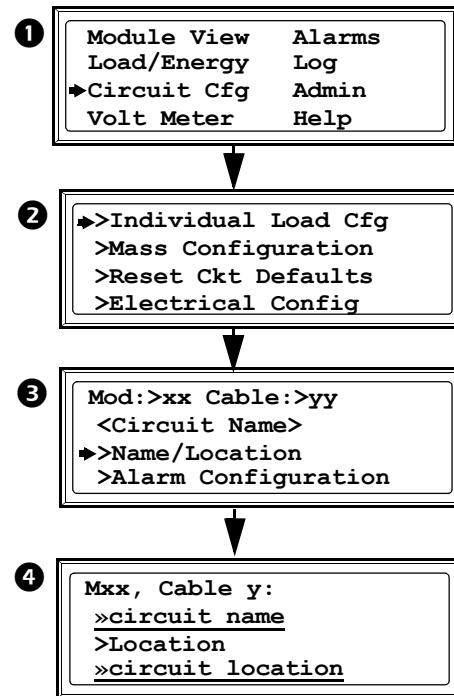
❶
Module View Alarms
Load/Energy Log
➔Circuit Cfg Admin
Volt Meter Help

❷
➔>Individual Load Cfg
>Mass Configuration
>Reset Ckt Defaults
>Electrical Config

❸
Mod:>xx Cable:>yy
<Circuit Name>
➔>Name/Location
>Alarm Configuration

❹
Mxx, Cable y:
»circuit name
>Location
»circuit location